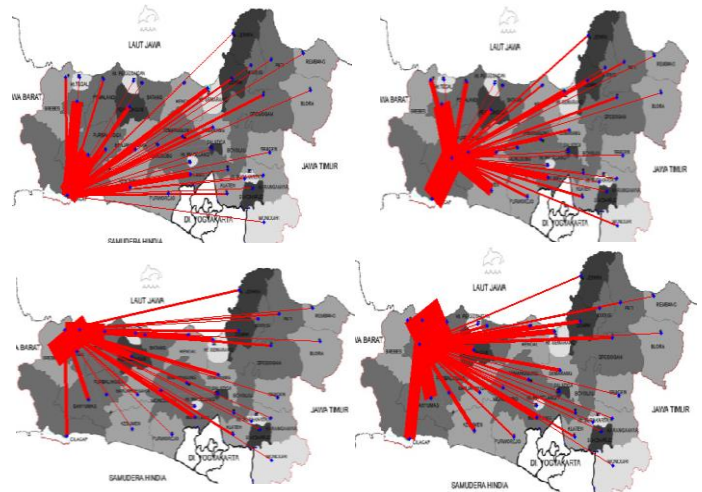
LAUT JAWA
JAWA BARAT
JAWA TIMUR
DI. YOGYAKARTA
SAMUDERA HINDIA

LAUT JAWA
JAWA BARAT
JAWA TIMUR
DI. YOGYAKARTA

LAUT JAWA
JAWA BARAT
JAWA TIMUR
DI. YOGYAKARTA
SAMUDERA HINDIA
CILACAP

LAUT JAWA
JAWA BARAT
JAWA TIMUR
DI. YOGYAKARTA
SAMUDERA HINDIA
CILACAP